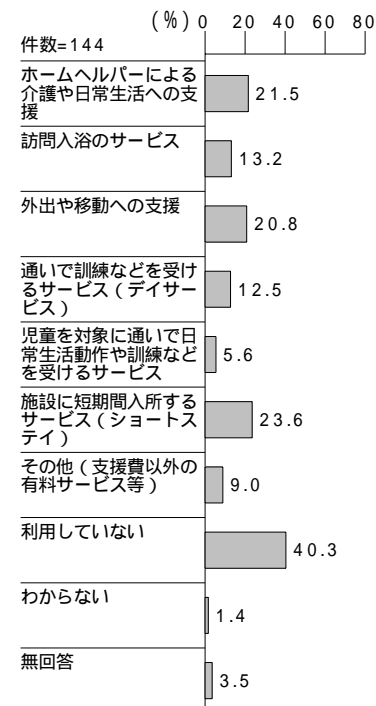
(%) 0 20 40 60 80

件数=144

| | |
|---|---|
| ホームヘルパーによる介護や日常生活への支援 | 21.5 |
| 訪問入浴のサービス | 13.2 |
| 外出や移動への支援 | 20.8 |
| 通いで訓練などを受けるサービス(デイサービス) | 12.5 |
| 児童を対象に通いで日常生活動作や訓練などを受けるサービス | 5.6 |
| 施設に短期間入所するサービス(ショートステイ) | 23.6 |
| その他(支援費以外の有料サービス等) | 9.0 |
| 利用していない | 40.3 |
| わからない | 1.4 |
| 無回答 | 3.5 |